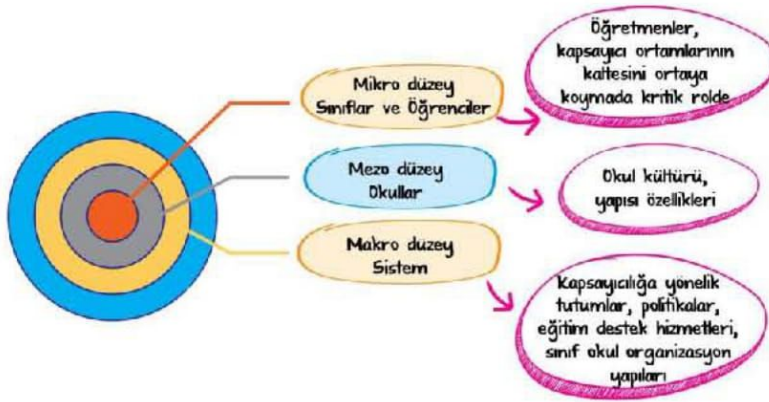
Mikro düzey
Sınıflar ve Öğrenciler

Öğretmenler, kapsayıcı ortamlarının kaltesini ortaya koymada kritik rolde

Mezo düzey
Okullar

Okul kültürü, yapısı özellikleri

Makro düzey
Sistem

Kapsayıcılığa yönelik tutumlar, politikalar, eğitim destek hizmetleri, sınıf okul organizasyon yapıları